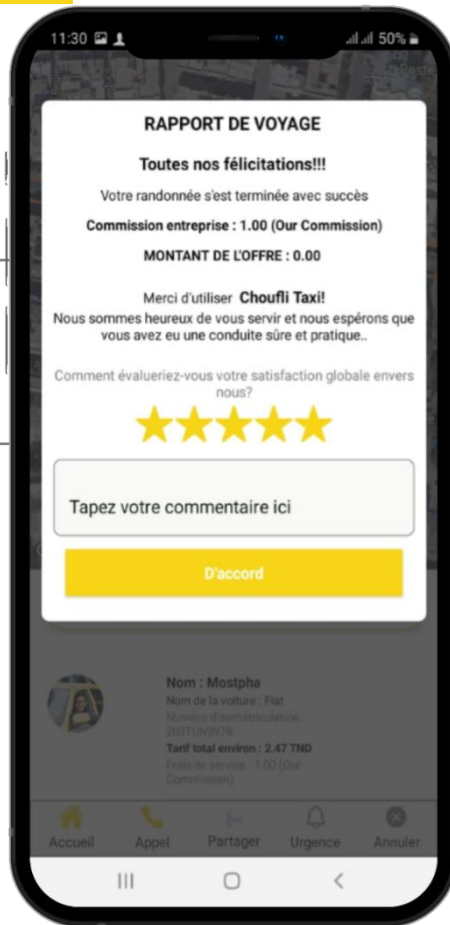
11:30

50%

RAPPORT DE VOYAGE

Toutes nos félicitations!!!

Votre randonnée s'est terminée avec succès

Commission entreprise : 1.00 (Our Commission)

MONTANT DE L'OFFRE : 0.00

Merci d'utiliser Choufli Taxi!
Nous sommes heureux de vous servir et nous espérons que vous avez eu une conduite sûre et pratique..

Comment évalueriez-vous votre satisfaction globale envers nous?

Tapez votre commentaire ici

D'accord

Nom : Mostpha
Nom de la voiture : Fiat
Numéro d'immatriculation : 203TUN9978
Tarif total environ : 2.47 TND
Frais de service : 1.00 (Our Commission)

Accueil
Appel
Partager
Urgence
Annuler